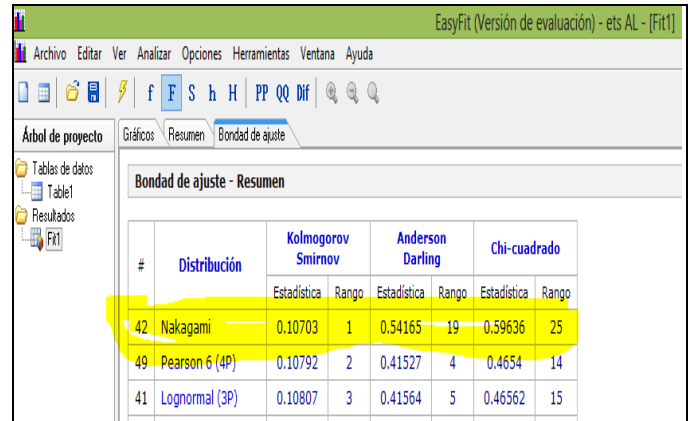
EasyFit (Versión de evaluación) - ets AL - [Fit1]

Archivo Editar Ver Analizar Opciones Herramientas Ventana Ayuda

f F S h H PP QQ Dif

Árbol de proyecto

Tablas de datos
Table1
Resultados
Fit1

Gráficos Resumen Bondad de ajuste

Bondad de ajuste - Resumen

| # | Distribución | Kolmogorov Smirnov Estadística | Kolmogorov Smirnov Rango | Anderson Darling Estadística | Anderson Darling Rango | Chi-cuadrado Estadística | Chi-cuadrado Rango |
|---|---|---|---|---|---|---|---|
| 42 | Nakagami | 0.10703 | 1 | 0.54165 | 19 | 0.59636 | 25 |
| 49 | Pearson 6 (4P) | 0.10792 | 2 | 0.41527 | 4 | 0.4654 | 14 |
| 41 | Lognormal (3P) | 0.10807 | 3 | 0.41564 | 5 | 0.46562 | 15 |